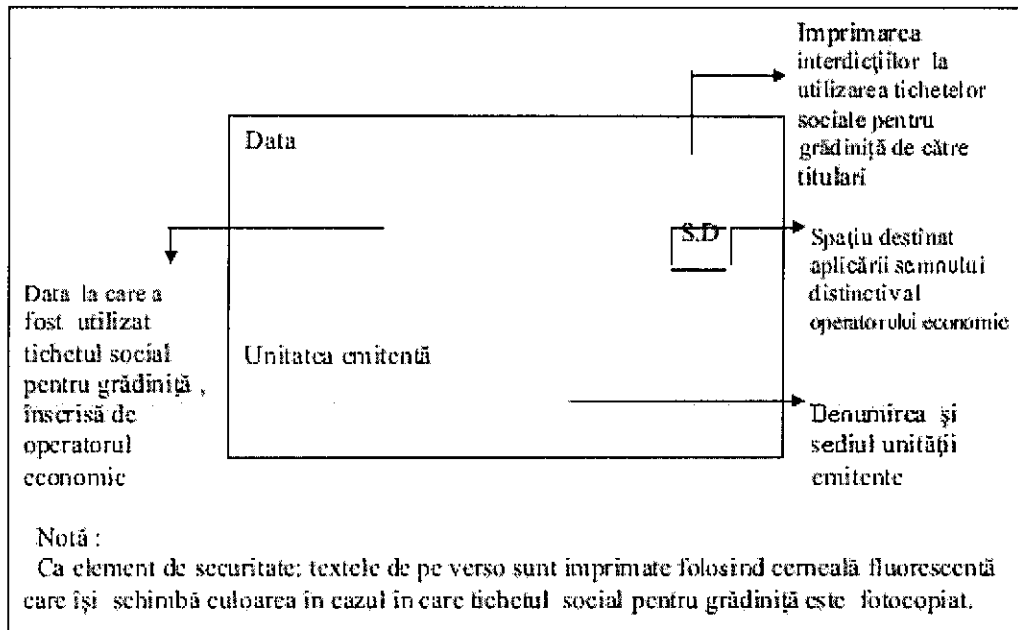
Imprimarea interdicţiilor la utilizarea tichetelor sociale pentru grădiniţă de către titulari

Data

S.D

Spaţiu destinat aplicării semnului distinctiv al operatorului economic

Data la care a fost utilizat tichetul social pentru grădiniţă , înscrisă de operatorul economic

Unitatea emitentă

Denumirea şi sediul unităţii emitente

Notă :
Ca element de securitate: textele de pe verso sunt imprimate folosind cerneală fluorescentă care îşi schimbă culoarea în cazul în care tichetul social pentru grădiniţă este fotocopiat.